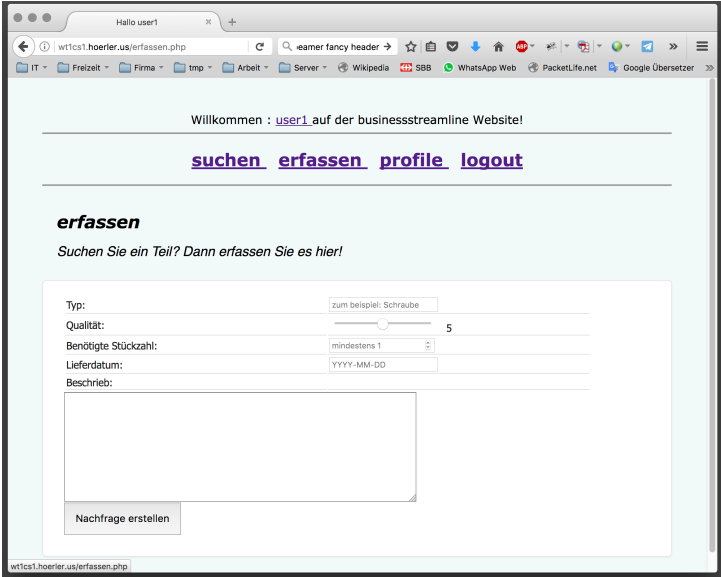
Hallo user1

wt1cs1.hoerler.us/erfassen.php

›eamer fancy header

IT Freizeit Firma tmp Arbeit Server Wikipedia SBB WhatsApp Web PacketLife.net Google Übersetzer

Willkommen : user1 auf der businessstreamline Website!

suchen erfassen profile logout

erfassen

Suchen Sie ein Teil? Dann erfassen Sie es hier!

| | |
|---|---|
| Typ: | zum beispiel: Schraube |
| Qualität: | 5 |
| Benötigte Stückzahl: | mindestens 1 |
| Lieferdatum: | YYYY-MM-DD |
| Beschrieb: | |

Nachfrage erstellen

wt1cs1.hoerler.us/erfassen.php